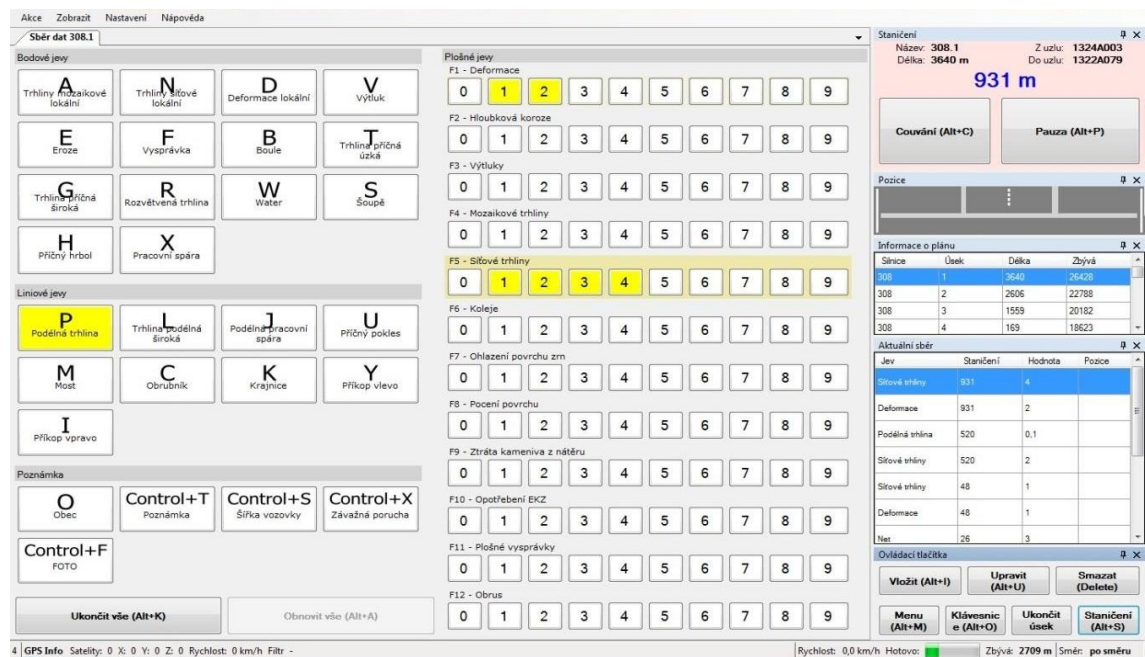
Akce Zobrazit Nastavení Nápověda

Sběr dat 308.1

Bodové jevy

A
Trhliny mozaikové lokální

N
Trhliny síťové lokální

D
Deformace lokální

V
Výtluk

E
Eroze

F
Vysprávka

B
Boule

T
Trhlina příčná úzká

G
Trhlina příčná široká

R
Rozvětvená trhlina

W
Water

S
Šoupě

H
Příčný hrbol

X
Pracovní spára

Liniové jevy

P
Podélná trhlina

L
Trhlina podélná široká

J
Podélná pracovní spára

U
Příčný pokles

M
Most

C
Obrubník

K
Krajnice

Y
Příkop vlevo

I
Příkop vpravo

Poznámka

O
Obec

Control+T
Poznámka

Control+S
Šířka vozovky

Control+X
Závažná porucha

Control+F
FOTO

Ukončit vše (Alt+K)

Obnovit vše (Alt+A)

Plošné jevy

F1 - Deformace
0 1 2 3 4 5 6 7 8 9

F2 - Hloubková koroze
0 1 2 3 4 5 6 7 8 9

F3 - Výtluky
0 1 2 3 4 5 6 7 8 9

F4 - Mozaikové trhliny
0 1 2 3 4 5 6 7 8 9

F5 - Síťové trhliny
0 1 2 3 4 5 6 7 8 9

F6 - Koleje
0 1 2 3 4 5 6 7 8 9

F7 - Ohlazení povrchu zrn
0 1 2 3 4 5 6 7 8 9

F8 - Pocení povrchu
0 1 2 3 4 5 6 7 8 9

F9 - Ztráta kameniva z nátěru
0 1 2 3 4 5 6 7 8 9

F10 - Opotřebení EKZ
0 1 2 3 4 5 6 7 8 9

F11 - Plošné vysprávky
0 1 2 3 4 5 6 7 8 9

F12 - Obrus
0 1 2 3 4 5 6 7 8 9

Staničení
Název: 308.1 Z uzlu: 1324A003
Délka: 3640 m Do uzlu: 1322A079
931 m

Couvání (Alt+C)

Pauza (Alt+P)

Pozice

Informace o plánu

| Silnice | Úsek | Délka | Zbývá |
|---|---|---|---|
| 308 | 1 | 3640 | 26428 |
| 308 | 2 | 2606 | 22788 |
| 308 | 3 | 1559 | 20182 |
| 308 | 4 | 169 | 18623 |

Aktuální sběr

| Jev | Staničení | Hodnota | Pozice |
|---|---|---|---|
| Síťové trhliny | 931 | 4 | |
| Deformace | 931 | 2 | |
| Podélná trhlina | 520 | 0,1 | |
| Síťové trhliny | 520 | 2 | |
| Síťové trhliny | 48 | 1 | |
| Deformace | 48 | 1 | |
| Net | 26 | 3 | |

Ovládací tlačítka

Vložit (Alt+I)

Upravit (Alt+U)

Smazat (Delete)

Menu (Alt+M)

Klávesnice (Alt+O)

Ukončit úsek

Staničení (Alt+S)

4 GPS Info Satelity: 0 X: 0 Y: 0 Z: 0 Rychlost: 0 km/h Filtr -

Rychlost: 0,0 km/h Hotovo:

Zbývá: 2709 m Směr: po směru